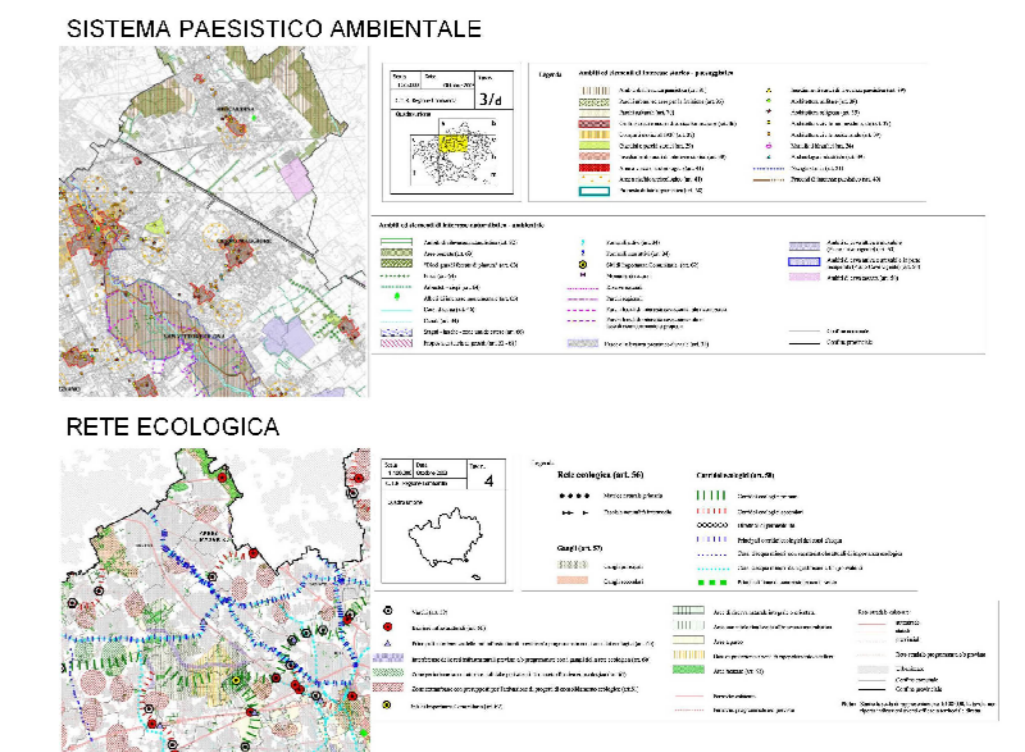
SISTEMA PAESISTICO AMBIENTALE

3/d

Legenda

Ambiti ed elementi di interesse storico - paesaggistico

Ambiti ed elementi di interesse naturalistico - ambientale

RETE ECOLOGICA

4

Legenda

Rete ecologica (art. 56)

Corridoi ecologici (art. 58)

Gangli (art. 57)

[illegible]